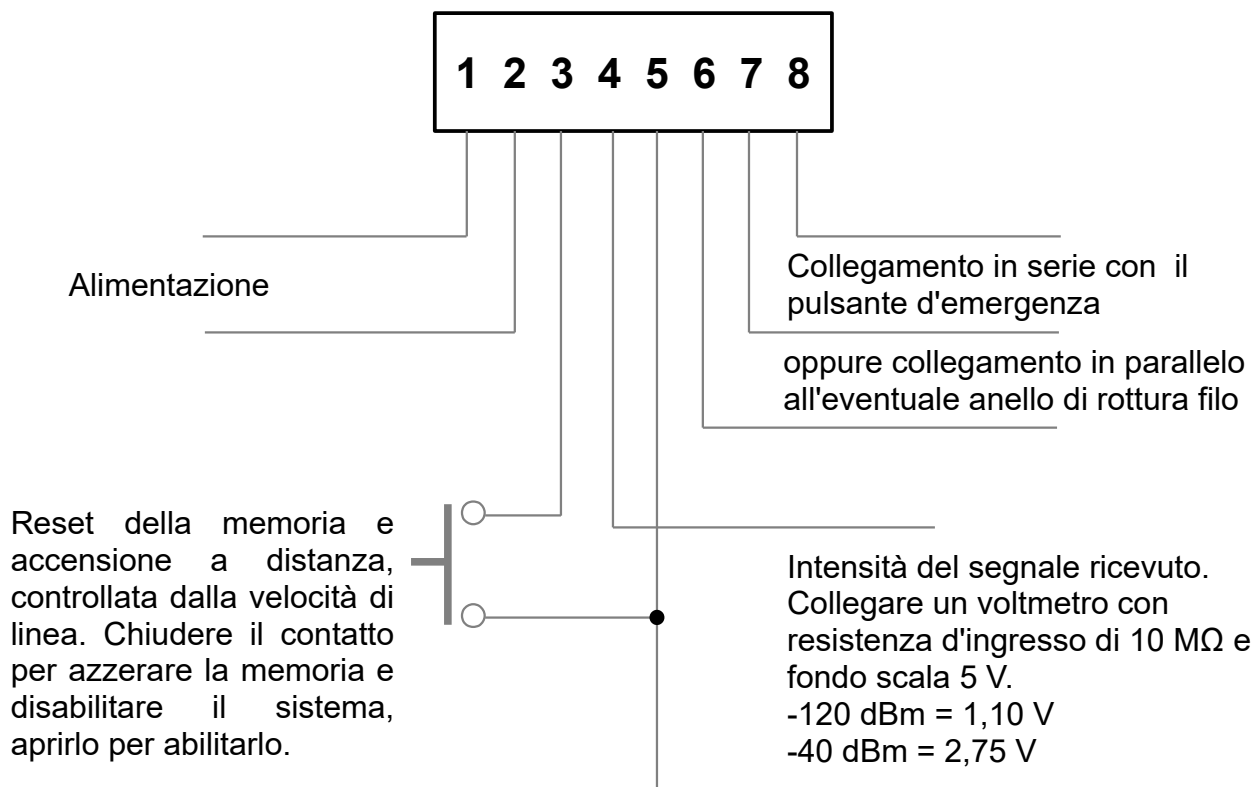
1 2 3 4 5 6 7 8

Alimentazione

Collegamento in serie con il pulsante d'emergenza

oppure collegamento in parallelo all'eventuale anello di rottura filo

Reset della memoria e accensione a distanza, controllata dalla velocità di linea. Chiudere il contatto per azzerare la memoria e disabilitare il sistema, aprirlo per abilitarlo.

Intensità del segnale ricevuto. Collegare un voltmetro con resistenza d'ingresso di 10 MΩ e fondo scala 5 V.
-120 dBm = 1,10 V
-40 dBm = 2,75 V